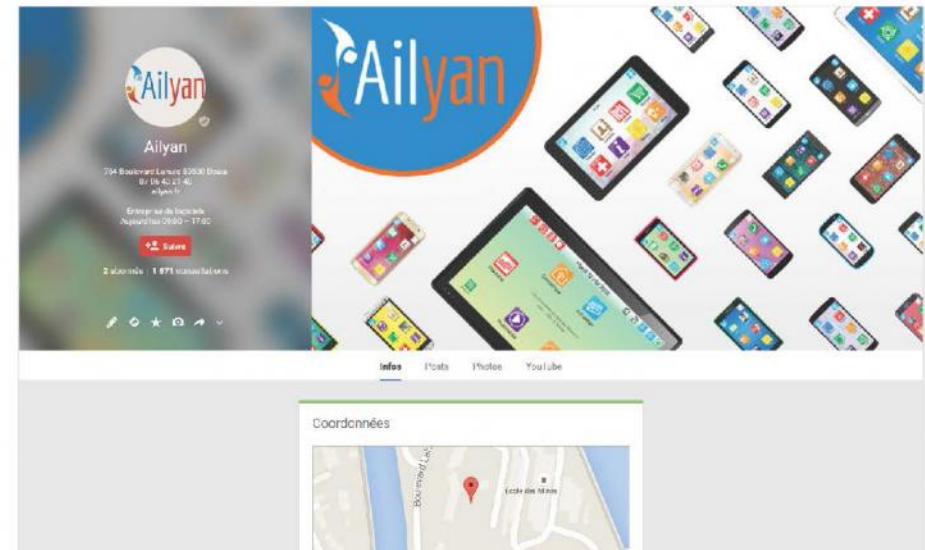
Ailyan

Ailyan

Ailyan

764 Boulevard Lunaris 59500 Douai
09 06 40 27 40
ailyan.fr

Entreprise de logiciels
Aujourd'hui 09:00 – 17:00

Suivre

2 abonnés | 1 671 consultations

Infos Posts Photos YouTube

Coordonnées

Boulevard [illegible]

École des Mines